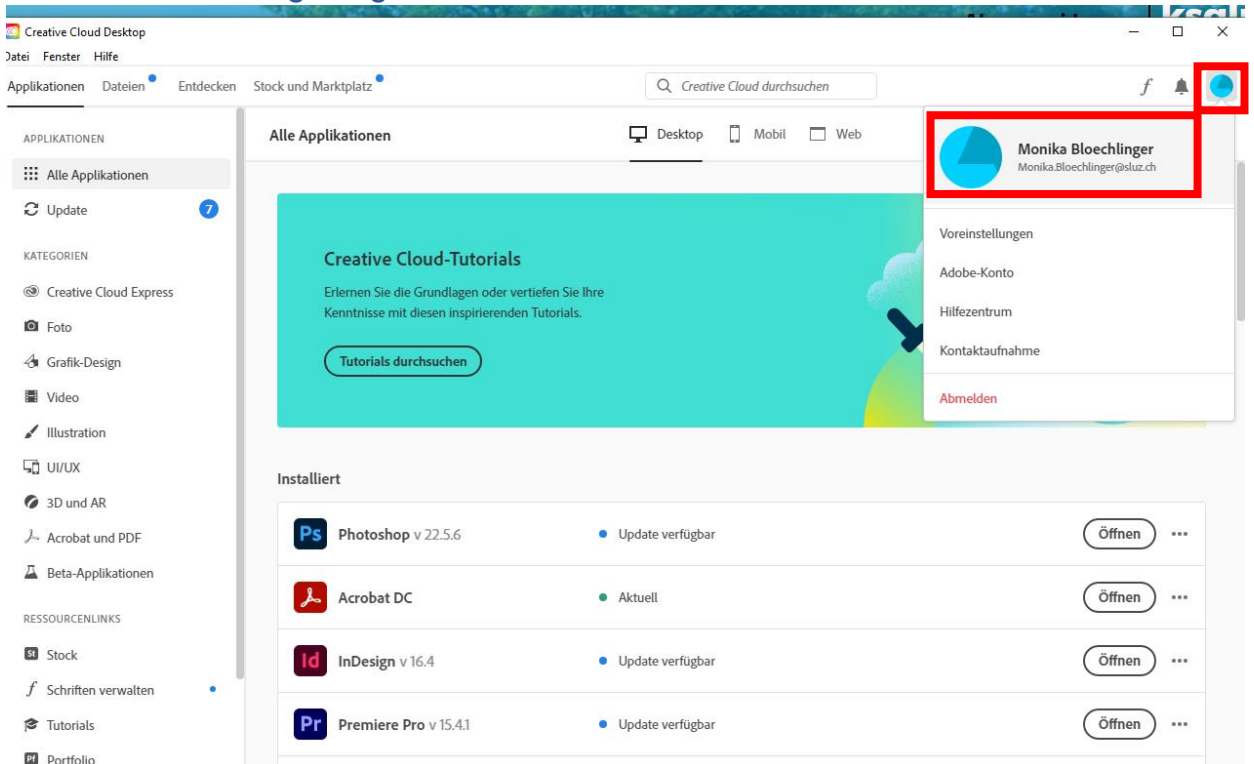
Creative Cloud Desktop

Datei Fenster Hilfe

Applikationen Dateien Entdecken Stock und Marktplatz

Creative Cloud durchsuchen

APPLIKATIONEN

Alle Applikationen

Update 7

KATEGORIEN

Creative Cloud Express

Foto

Grafik-Design

Video

Illustration

UI/UX

3D und AR

Acrobat und PDF

Beta-Applikationen

RESSOURCENLINKS

Stock

Schriften verwalten

Tutorials

Portfolio

Alle Applikationen

Desktop Mobil Web

Creative Cloud-Tutorials

Erlernen Sie die Grundlagen oder vertiefen Sie Ihre Kenntnisse mit diesen inspirierenden Tutorials.

Tutorials durchsuchen

Installiert

| | | | |
|---|---|---|---|
| Ps | Photoshop v 22.5.6 | Update verfügbar | Öffnen ··· |
| | Acrobat DC | Aktuell | Öffnen ··· |
| Id | InDesign v 16.4 | Update verfügbar | Öffnen ··· |
| Pr | Premiere Pro v 15.4.1 | Update verfügbar | Öffnen ··· |

Monika Bloechlinger
Monika.Bloechlinger@sluz.ch

Voreinstellungen

Adobe-Konto

Hilfezentrum

Kontaktaufnahme

Abmelden